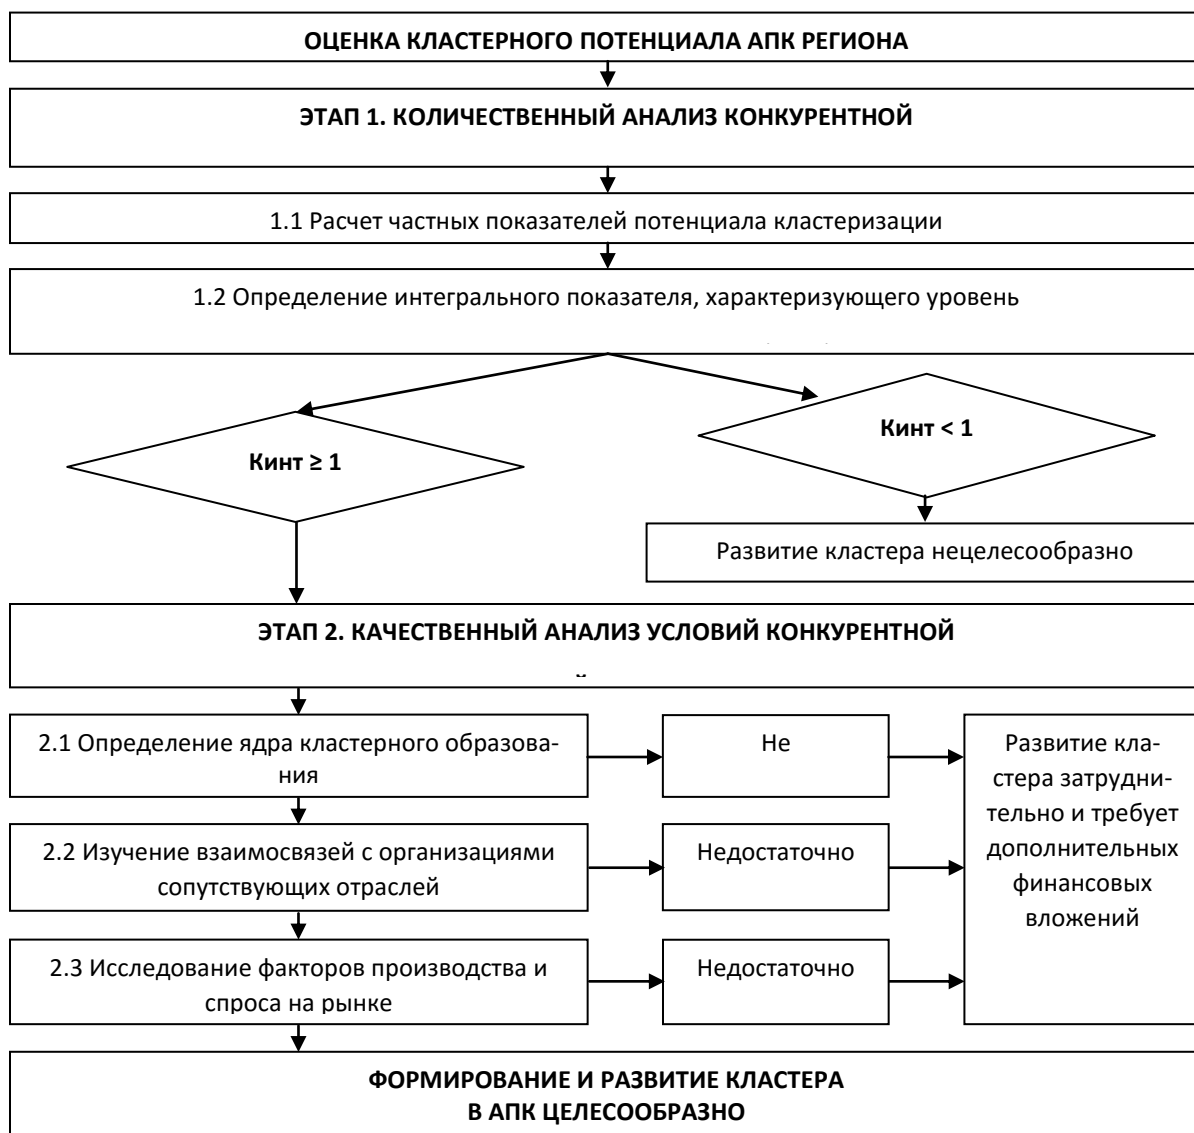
ОЦЕНКА КЛАСТЕРНОГО ПОТЕНЦИАЛА АПК РЕГИОНА

ЭТАП 1. КОЛИЧЕСТВЕННЫЙ АНАЛИЗ КОНКУРЕНТНОЙ

1.1 Расчет частных показателей потенциала кластеризации

1.2 Определение интегрального показателя, характеризующего уровень

Кинт ≥ 1

Кинт < 1

Развитие кластера нецелесообразно

ЭТАП 2. КАЧЕСТВЕННЫЙ АНАЛИЗ УСЛОВИЙ КОНКУРЕНТНОЙ

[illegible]

2.1 Определение ядра кластерного образования

Не

Развитие кластера затруднительно и требует дополнительных финансовых вложений

2.2 Изучение взаимосвязей с организациями сопутствующих отраслей

Недостаточно

2.3 Исследование факторов производства и спроса на рынке

Недостаточно

ФОРМИРОВАНИЕ И РАЗВИТИЕ КЛАСТЕРА В АПК ЦЕЛЕСООБРАЗНО